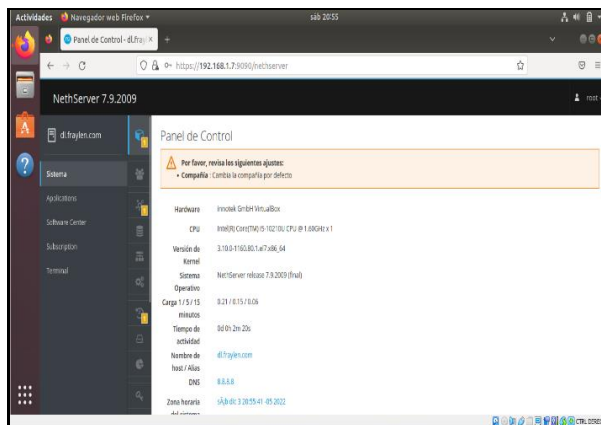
Actividades Navegador web Firefox sáb 20:55

Panel de Control - dl.fray ×

https://192.168.1.7:9090/nethserver

NethServer 7.9.2009

root

dl.fraylen.com

Sistema

Applications

Software Center

Subscription

Terminal

Panel de Control

Por favor, revisa los siguientes ajustes:
• Compañía : Cambia la compañía por defecto

| | |
|---|---|
| Hardware | innotek GmbH VirtualBox |
| CPU | Intel(R) Core(TM) i5-10210U CPU @ 1.60GHz x 1 |
| Versión de Kernel | 3.10.0-1160.80.1.el7.x86_64 |
| Sistema Operativo | NethServer release 7.9.2009 (final) |
| Carga 1 / 5 / 15 minutos | 0.21 / 0.15 / 0.06 |
| Tiempo de actividad | 0d 0h 2m 20s |
| Nombre de host / Alias | dl.fraylen.com |
| DNS | 8.8.8.8 |
| Zona horaria del sistema | sáb dic 3 20:55:41 -05 2022 |

CTRL DERECHA